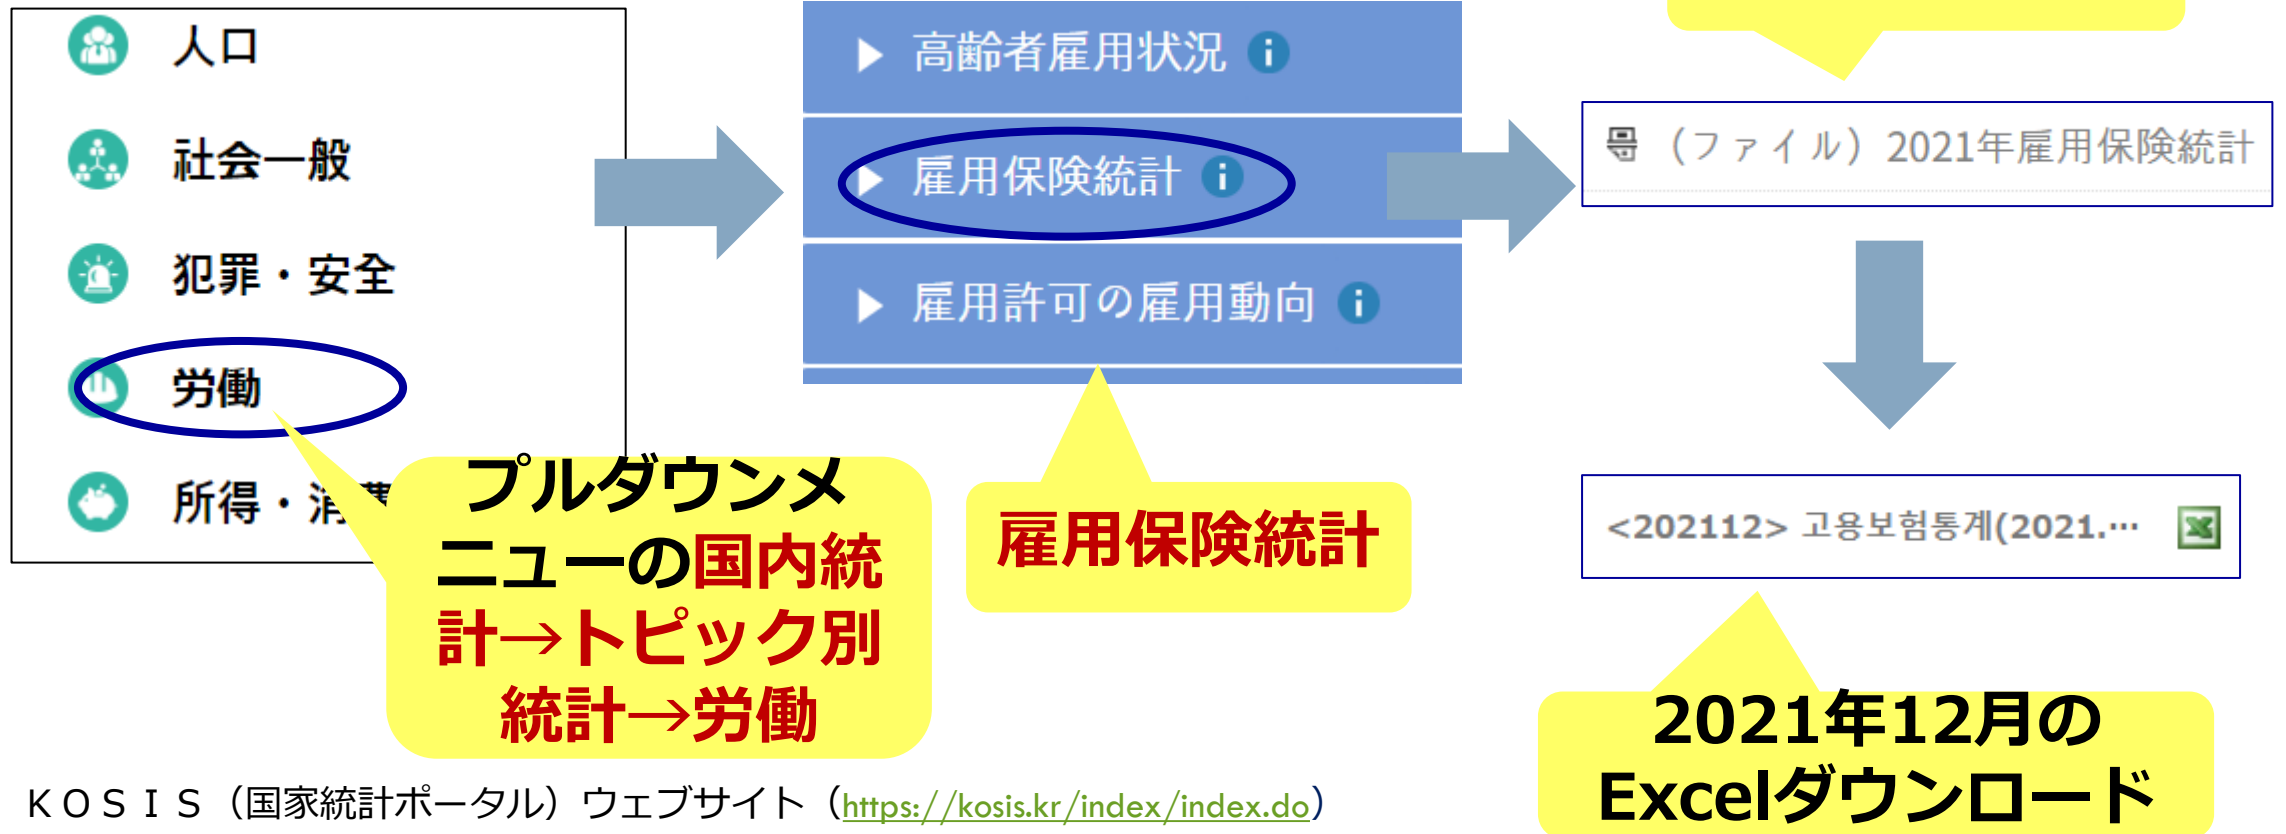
人口

社会一般

犯罪・安全

労働

所得・消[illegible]

高齢者雇用状況

雇用保険統計

雇用許可の雇用動向

（ファイル）2021年雇用保険統計

<202112> 고용보험통계(2021.…

プルダウンメニューの国内統計→トピック別統計→労働

雇用保険統計

2021年12月のExcelダウンロード

ＫＯＳＩＳ（国家統計ポータル）ウェブサイト（https://kosis.kr/index/index.do）